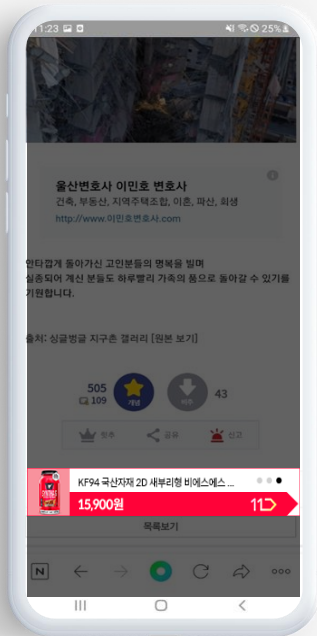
11:23 25%

울산변호사 이민호 변호사
건축, 부동산, 지역주택조합, 이혼, 파산, 회생
http://www.이민호변호사.com

안타깝게 돌아가신 고인분들의 명복을 빌며
실종되어 계신 분들도 하루빨리 가족의 품으로 돌아갈 수 있기를 기원합니다.

출처: 싱글벙글 지구촌 갤러리 [원본 보기]

505
109
개념
비추
43

박후 공유 신고

KF94 국산자재 2D 새부리형 비스에스 ...
15,900원
11

목록보기

N
ooo